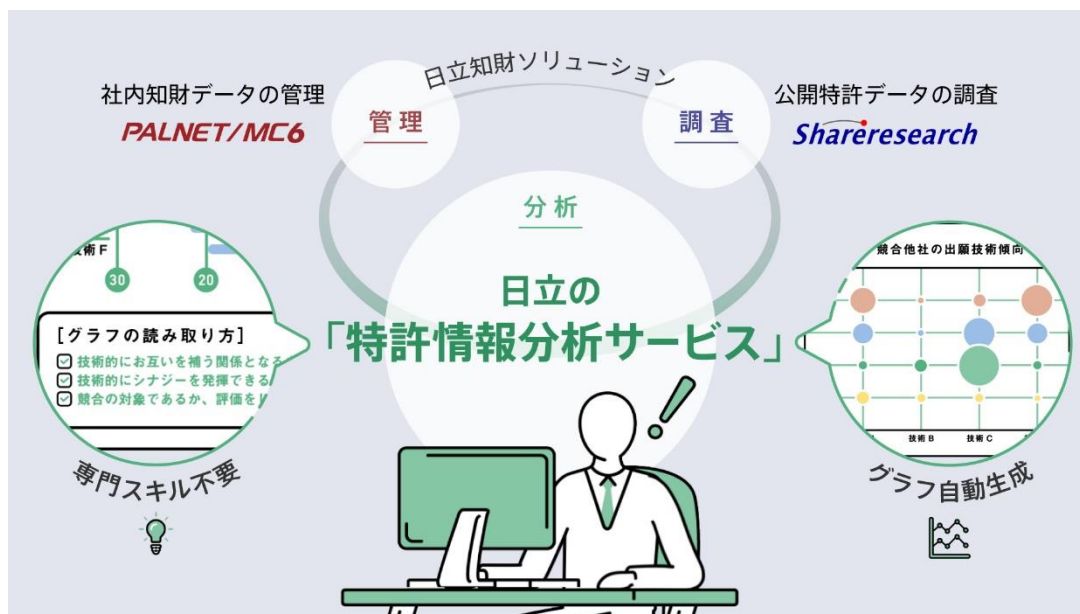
日立知財ソリューション

社内知財データの管理
PALNET/MC6

管理

調査

公開特許データの調査
Shareresearch

分析

技術F
30
20

[グラフの読み取り方]
技術的にお互いを補う関係となる
技術的にシナジーを発揮できる
競合の対象であるか、評価を

日立の
「特許情報分析サービス」

競合他社の出願技術傾向
技術B
技術C

専門スキル不要

グラフ自動生成